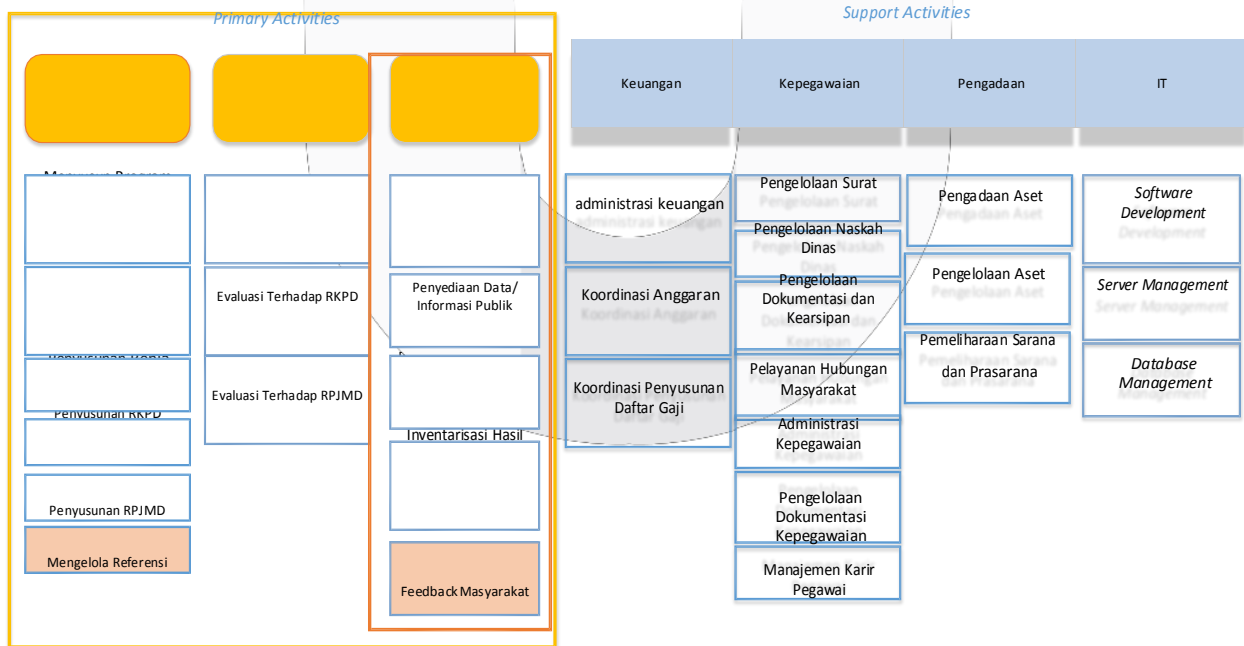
Primary Activities

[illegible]

Evaluasi Terhadap RKPD

Evaluasi Terhadap RPJMD

Penyusunan RKPD

Penyusunan RPJMD

Mengelola Referensi

Penyediaan Data/ Informasi Publik

Inventarisasi Hasil

Feedback Masyarakat

Support Activities

| Keuangan | Kepegawaian | Pengadaan | IT |
|---|---|---|---|

administrasi keuangan

Koordinasi Anggaran

Koordinasi Penyusunan Daftar Gaji

Pengelolaan Surat

Pengelolaan Naskah Dinas

Pengelolaan Dokumentasi dan Kearsipan

Pelayanan Hubungan Masyarakat

Administrasi Kepegawaian

Pengelolaan Dokumentasi Kepegawaian

Manajemen Karir Pegawai

Pengadaan Aset

Pengelolaan Aset

Pemeliharaan Sarana dan Prasarana

Software Development

Server Management

Database Management